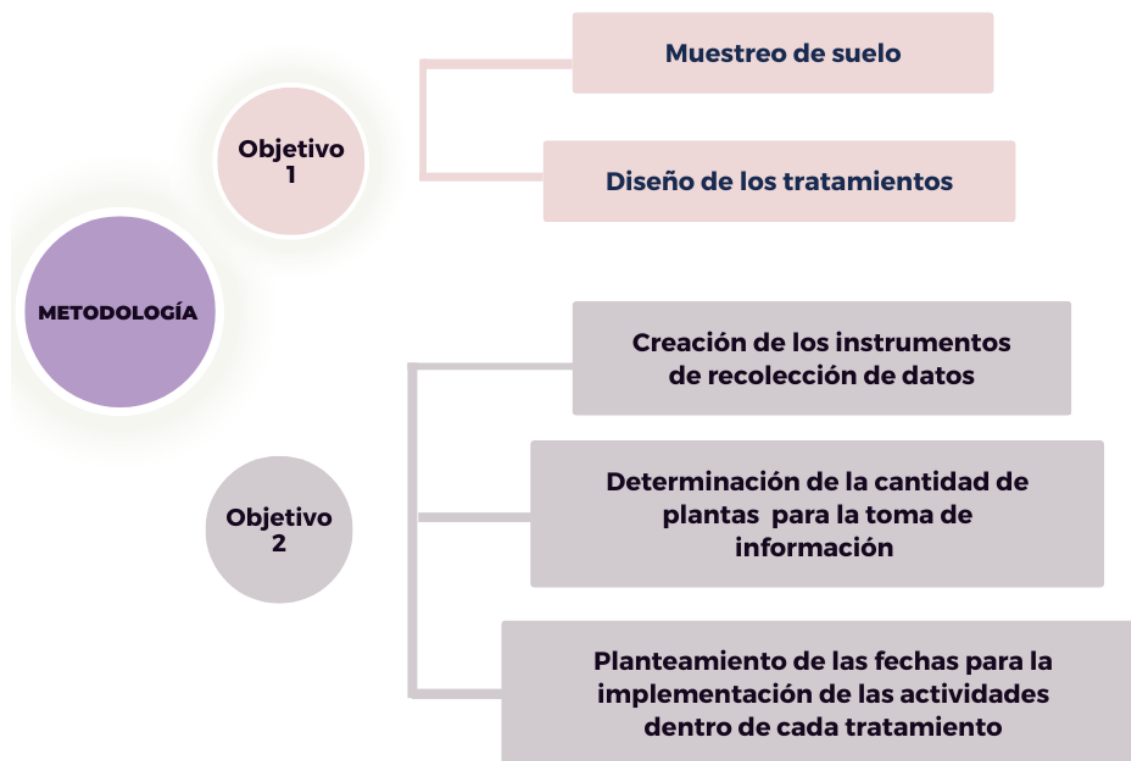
METODOLOGÍA

Objetivo 1

Muestreo de suelo

Diseño de los tratamientos

Objetivo 2

Creación de los instrumentos de recolección de datos

Determinación de la cantidad de plantas para la toma de información

Planteamiento de las fechas para la implementación de las actividades dentro de cada tratamiento